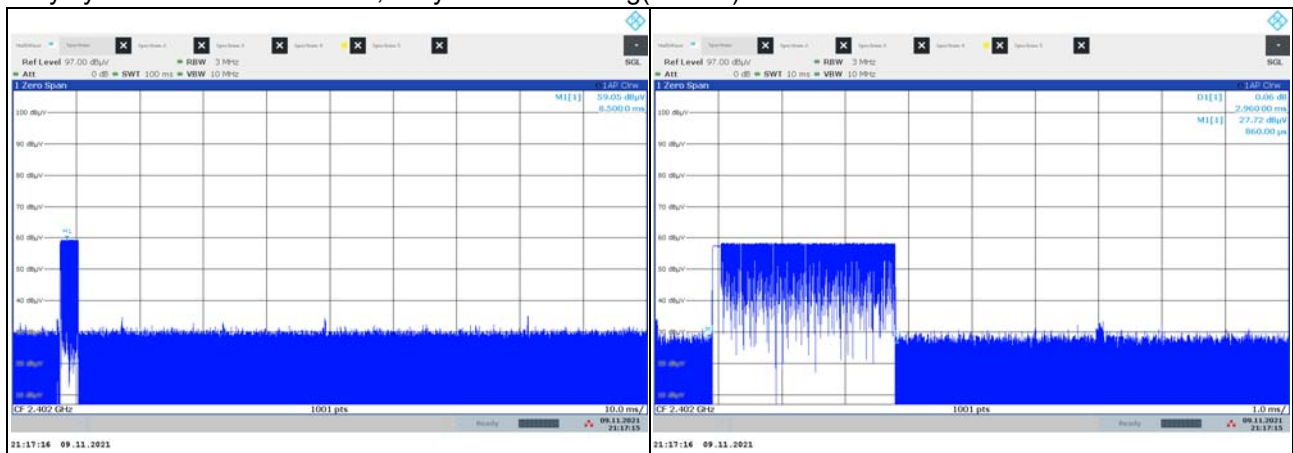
MultiView Spectrum Spectrum 2 Spectrum 3 Spectrum 4 Spectrum 5

Ref Level 97.00 dBµV RBW 3 MHz SGL

Att 0 dB SWT 100 ms VBW 10 MHz

1 Zero Span 1AP Clrw

M1[1] 59.05 dBµV 8.5000 ms

100 dBµV

90 dBµV

80 dBµV

70 dBµV

60 dBµV

M1

50 dBµV

40 dBµV

30 dBµV

20 dBµV

10 dBµV

CF 2.402 GHz 1001 pts 10.0 ms/

Ready 09.11.2021 21:17:15

21:17:16 09.11.2021

MultiView Spectrum Spectrum 2 Spectrum 3 Spectrum 4 Spectrum 5

Ref Level 97.00 dBµV RBW 3 MHz SGL

Att 0 dB SWT 10 ms VBW 10 MHz

1 Zero Span 1AP Clrw

D1[1] 0.06 dB 2.96000 ms

M1[1] 27.72 dBµV 860.00 µs

100 dBµV

90 dBµV

80 dBµV

70 dBµV

60 dBµV

50 dBµV

40 dBµV

30 dBµV

20 dBµV

10 dBµV

CF 2.402 GHz 1001 pts 1.0 ms/

Ready 09.11.2021 21:17:15

21:17:16 09.11.2021